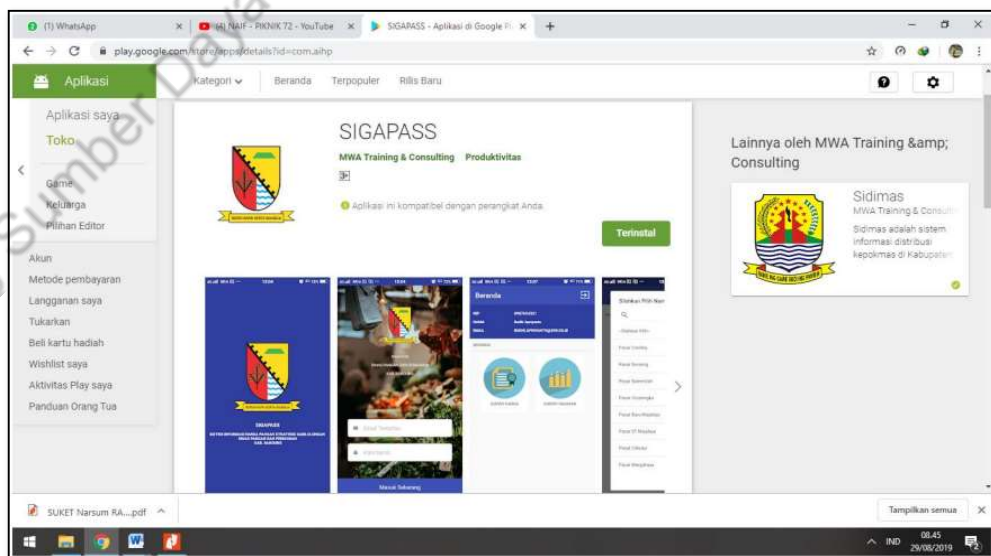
(1) WhatsApp
(4) NAIF - PIKNIK 72 - YouTube
SIGAPASS - Aplikasi di Google Pl
play.google.com/store/apps/details?id=com.aihp

Aplikasi
Kategori
Beranda
Terpopuler
Rilis Baru

Aplikasi saya
Toko
Game
Keluarga
Pilihan Editor
Akun
Metode pembayaran
Langganan saya
Tukarkan
Beli kartu hadiah
Wishlist saya
Aktivitas Play saya
Panduan Orang Tua

SIGAPASS
MWA Training & Consulting Produktivitas
Aplikasi ini kompatibel dengan perangkat Anda.
Terinstal

Beranda
SIGAPASS
Masuk Sekarang

Lainnya oleh MWA Training &amp; Consulting
Sidimas
MWA Training & Consult
Sidimas adalah sistem informasi distribusi kepokmas di Kabupaten

SUKET Narsum RA....pdf
Tampilkan semua
IND 08.45 29/08/2019

Sumber Daya